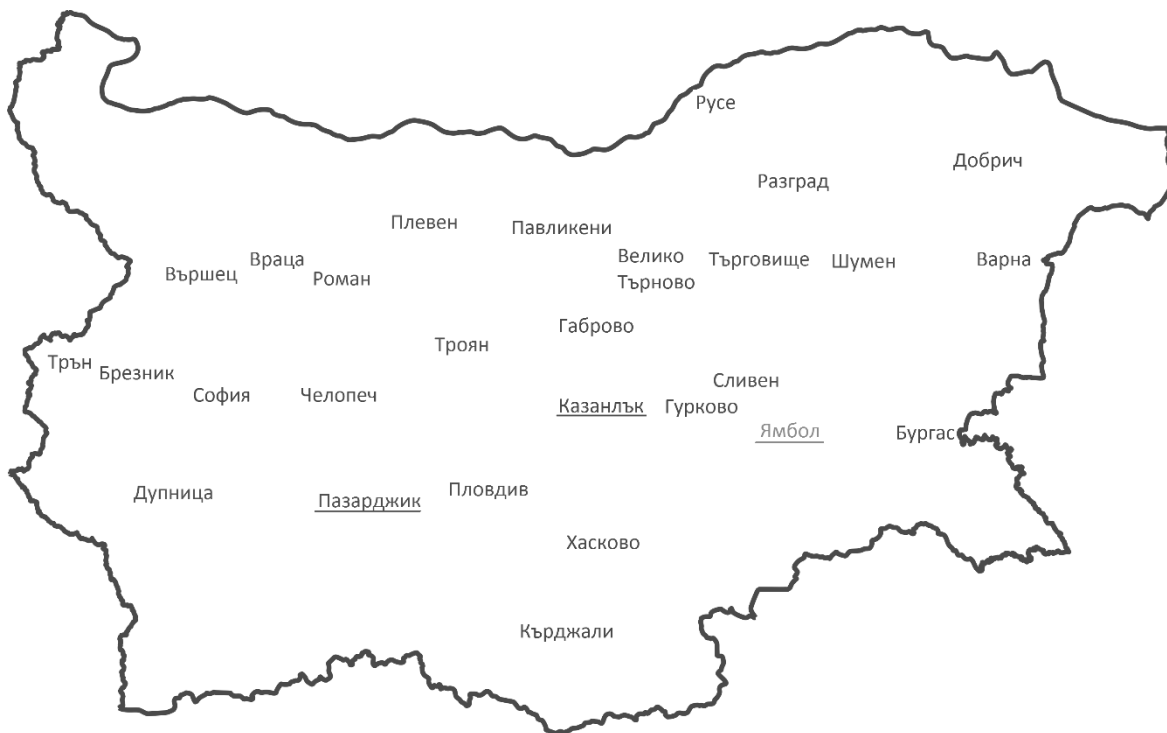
Русе

Добрич

Разград

Плевен

Павликени

Велико Търново

Търговище

Шумен

Варна

Вършец

Враца

Роман

Габрово

Троян

Трън

Брезник

София

Челопеч

Сливен

Казанлък

Гурково

Ямбол

Бургас

Дупница

Пазарджик

Пловдив

Хасково

Кърджали